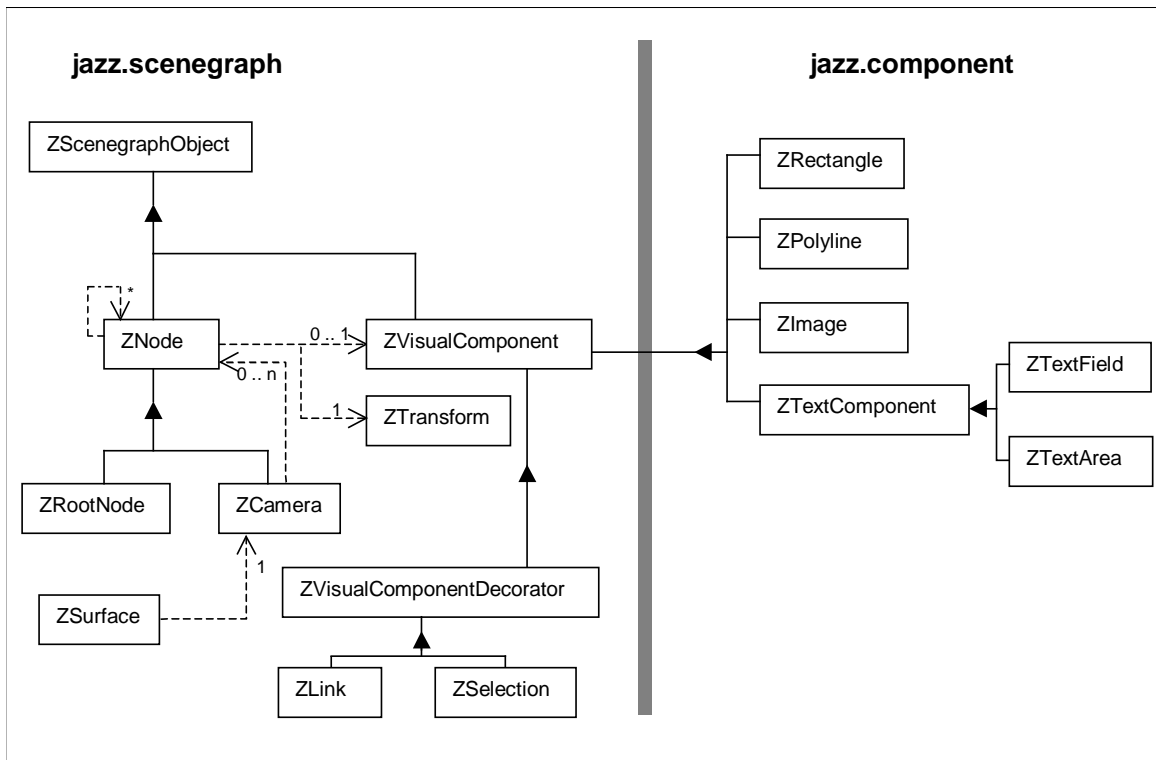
jazz.scenegraph

jazz.component

ZScenegraphObject

*

ZNode

0 .. 1

ZVisualComponent

0 .. n

1

ZTransform

ZRootNode

ZCamera

1

ZSurface

ZVisualComponentDecorator

ZLink

ZSelection

ZRectangle

ZPolyline

ZImage

ZTextComponent

ZTextField

ZTextArea